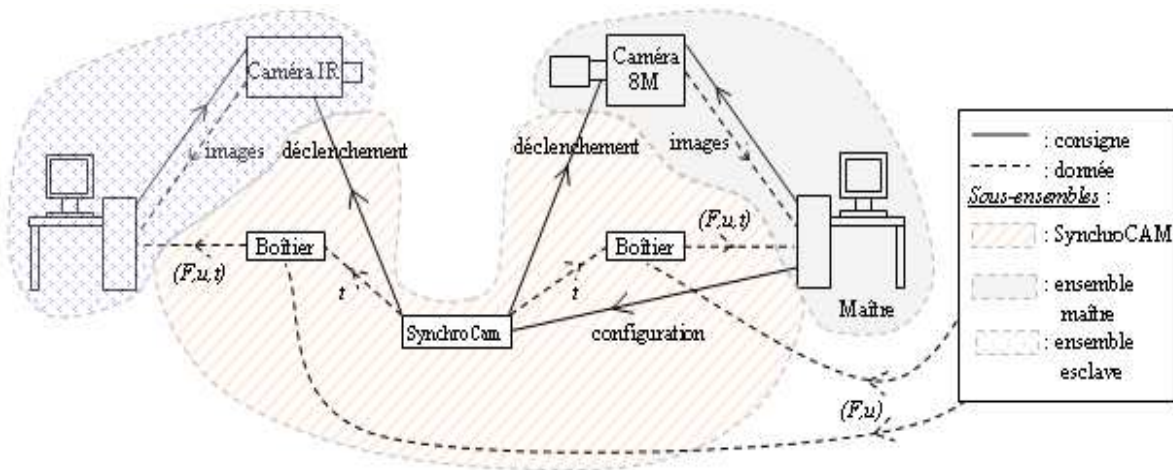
Caméra IR

Caméra 8M

images

déclenchement

déclenchement

images

Boîtier

Boîtier

(F,u,t)

(F,u,t)

t

t

SynchroCam

configuration

Maître

(F,u)

: consigne

: donnée

Sous-ensembles :

: SynchroCAM

: ensemble maître

: ensemble esclave